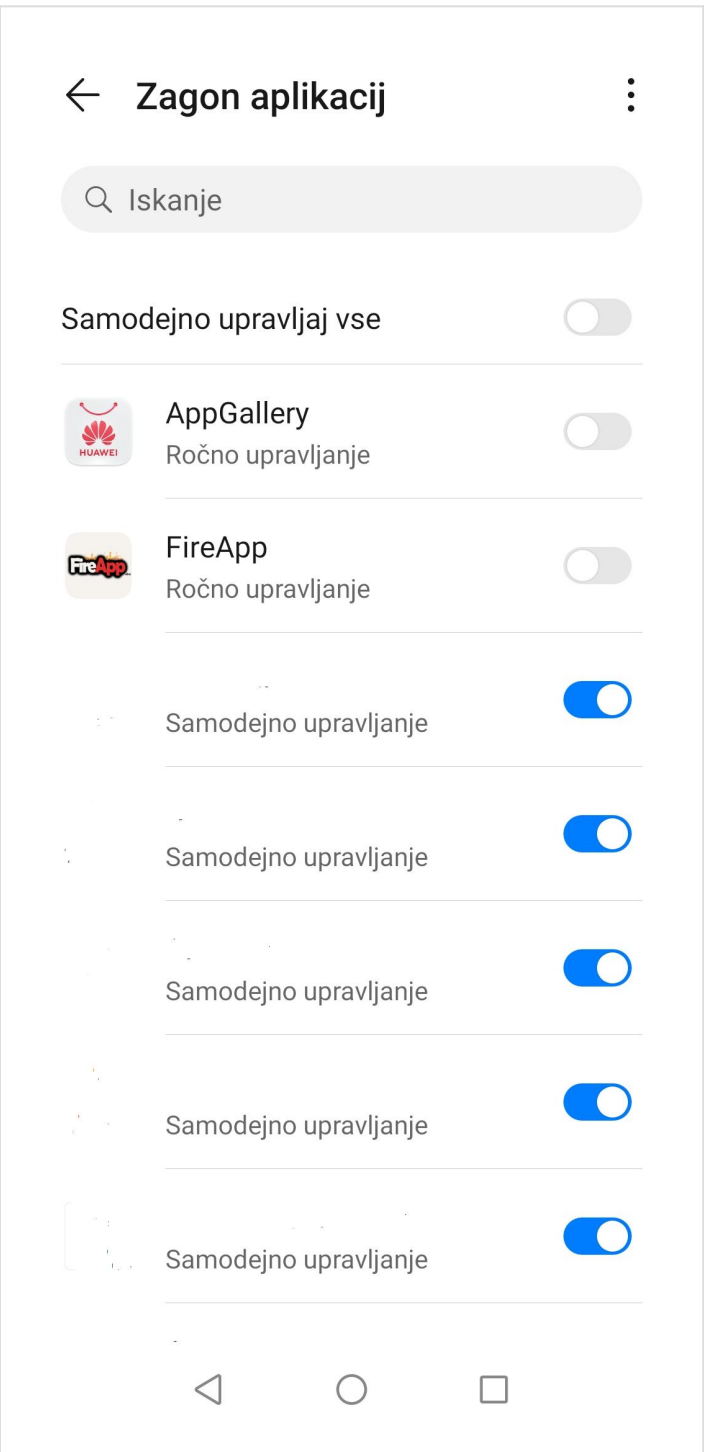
Zagon aplikacij

Iskanje

Samodejno upravljaj vse

HUAWEI
AppGallery
Ročno upravljanje

FireApp
FireApp
Ročno upravljanje

Samodejno upravljanje

Samodejno upravljanje

Samodejno upravljanje

Samodejno upravljanje

Samodejno upravljanje